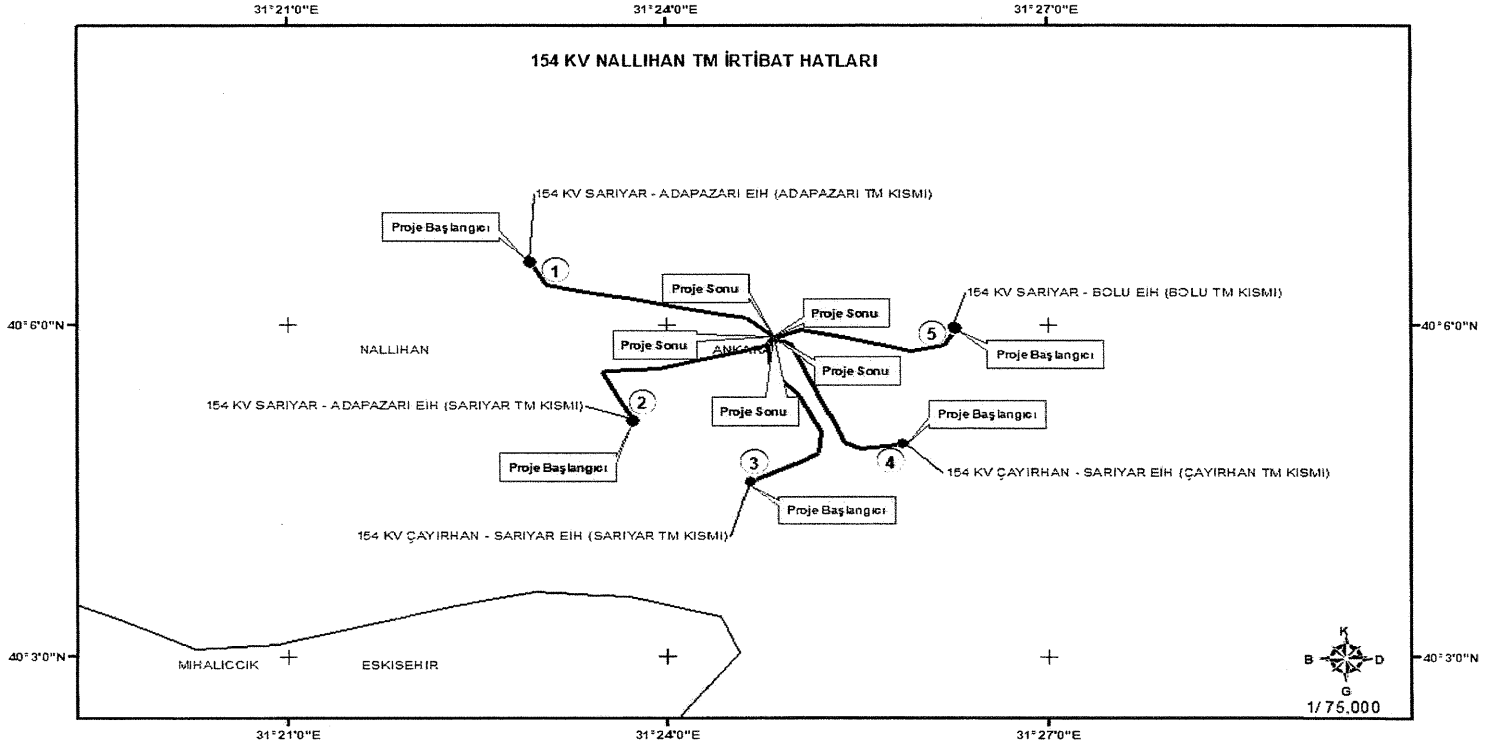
31°21'0"E
31°24'0"E
31°27'0"E

154 KV NALLIHAN TM İRTİBAT HATLARI

154 KV SARIYAR - ADAPAZARI EIH (ADAPAZARI TM KISMI)

Proje Başlangıcı

1

Proje Sonu

Proje Sonu

154 KV SARIYAR - BOLU EIH (BOLU TM KISMI)

40°6'0"N

5

40°6'0"N

Proje Sonu

NALLIHAN

ANKARA

Proje Başlangıcı

Proje Sonu

154 KV SARIYAR - ADAPAZARI EIH (SARIYAR TM KISMI)

2

Proje Sonu

Proje Başlangıcı

Proje Başlangıcı

4

154 KV ÇAYIRHAN - SARIYAR EIH (ÇAYIRHAN TM KISMI)

3

Proje Başlangıcı

154 KV ÇAYIRHAN - SARIYAR EIH (SARIYAR TM KISMI)

K

B

D

G

40°3'0"N

MIHALICCIK

ESKISEHIR

40°3'0"N

1/75,000

31°21'0"E
31°24'0"E
31°27'0"E